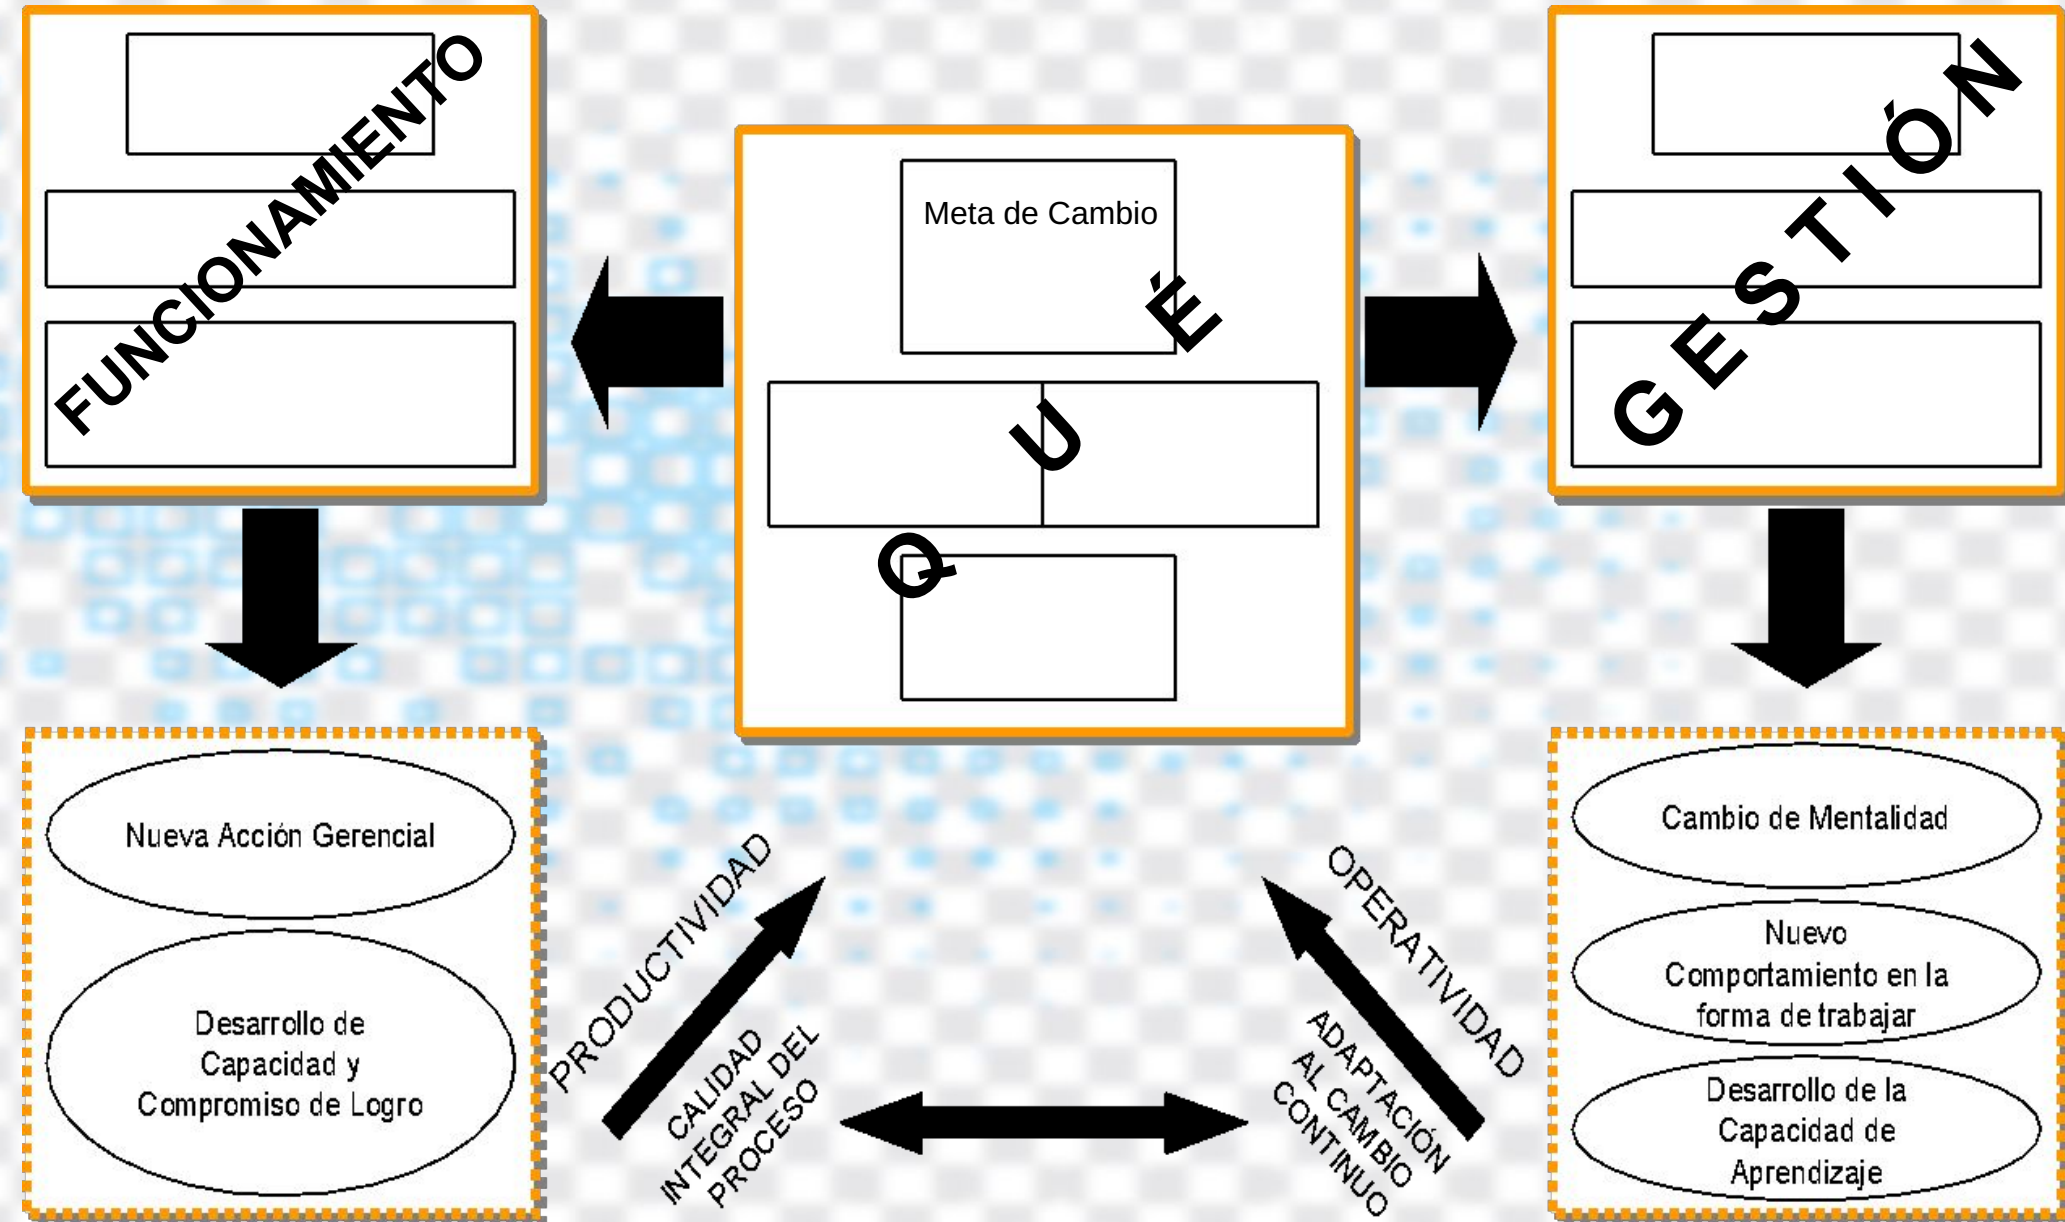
FUNCIONAMIENTO

Meta de Cambio

QUÉ

GESTIÓN

Nueva Acción Gerencial

Desarrollo de Capacidad y Compromiso de Logro

PRODUCTIVIDAD

CALIDAD INTEGRAL DEL PROCESO

OPERATIVIDAD

ADAPTACIÓN AL CAMBIO CONTINUO

Cambio de Mentalidad

Nuevo Comportamiento en la forma de trabajar

Desarrollo de la Capacidad de Aprendizaje